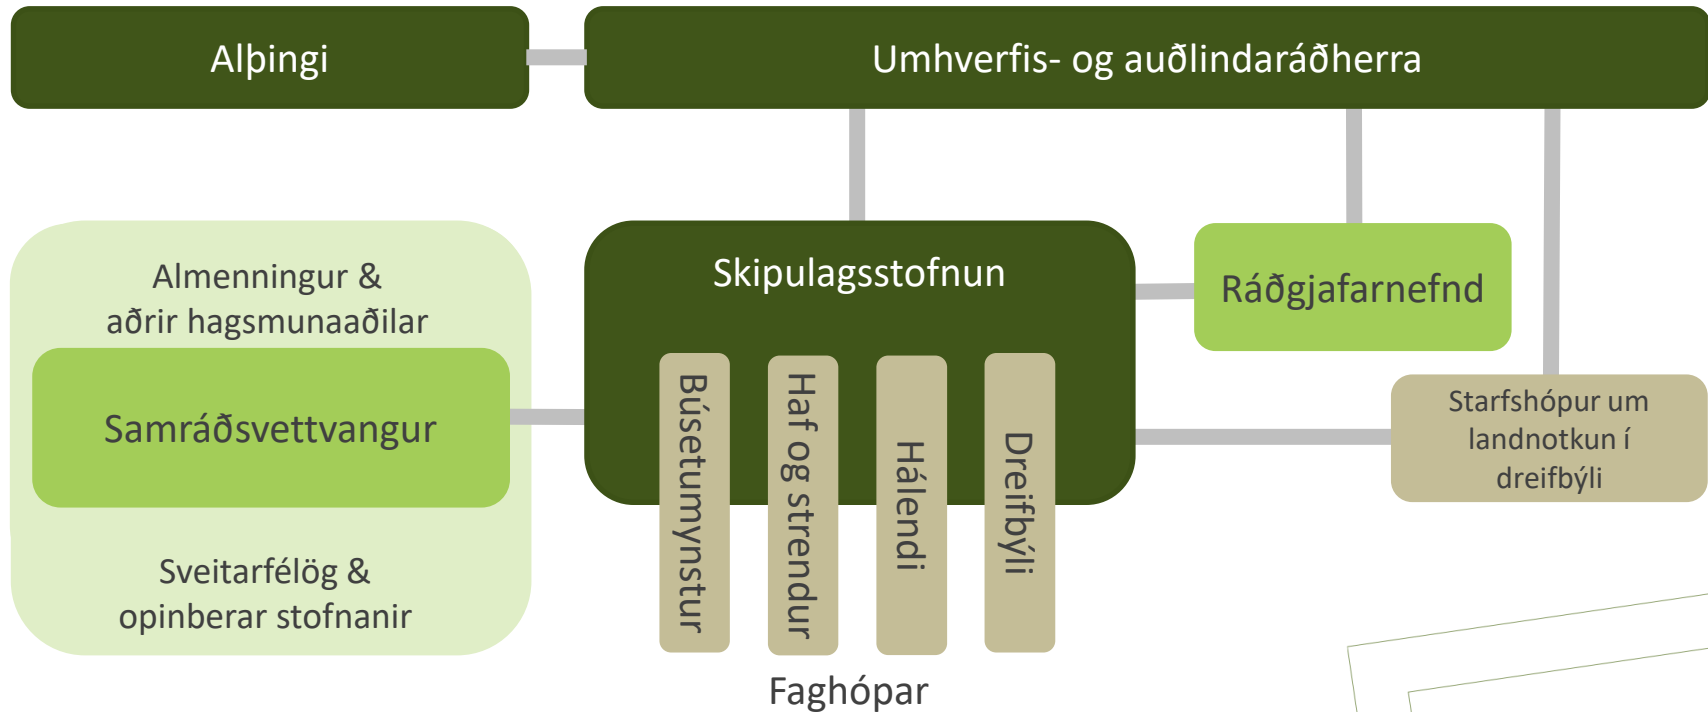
Alþingi

Umhverfis- og auðlindaráðherra

Almenningur & aðrir hagsmunaaðilar

Samráðsvettvangur

Sveitarfélög & opinberar stofnanir

Skipulagsstofnun

Búsetumynstur

Haf og strendur

Hálendi

Dreifbýli

Faghópar

Ráðgjafarnefnd

Starfshópur um landnotkun í dreifbýli